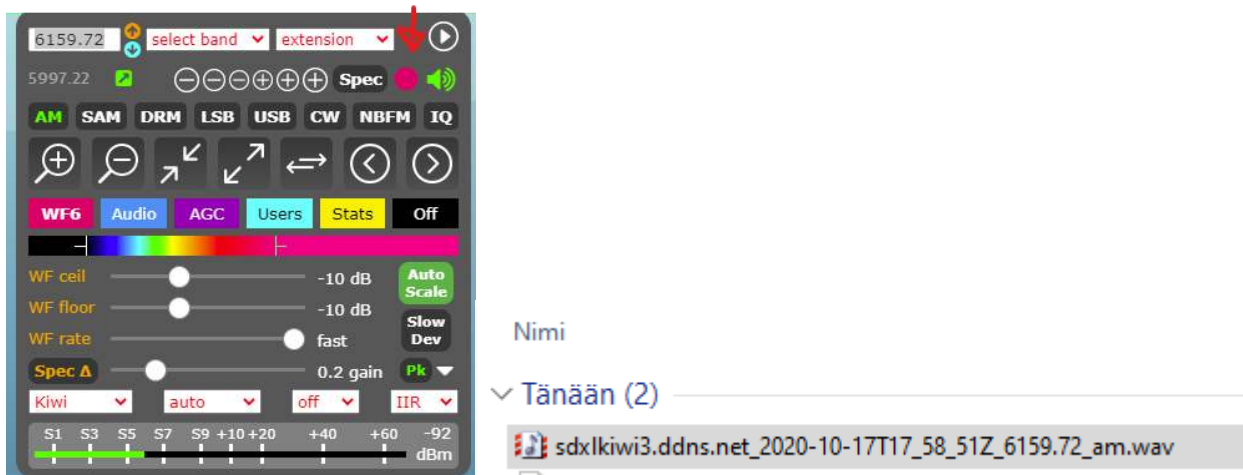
6159.72 select band extension

5997.22 Spec

AM SAM DRM LSB USB CW NBFM IQ

WF6 Audio AGC Users Stats Off

WF ceil -10 dB Auto Scale
WF floor -10 dB
WF rate fast Slow Dev
Spec Δ 0.2 gain Pk

Kiwi auto off IIR

S1 S3 S5 S7 S9 +10 +20 +40 +60 -92 dBm

Nimi

Tänään (2)

sdxlkiwi3.ddns.net_2020-10-17T17_58_51Z_6159.72_am.wav